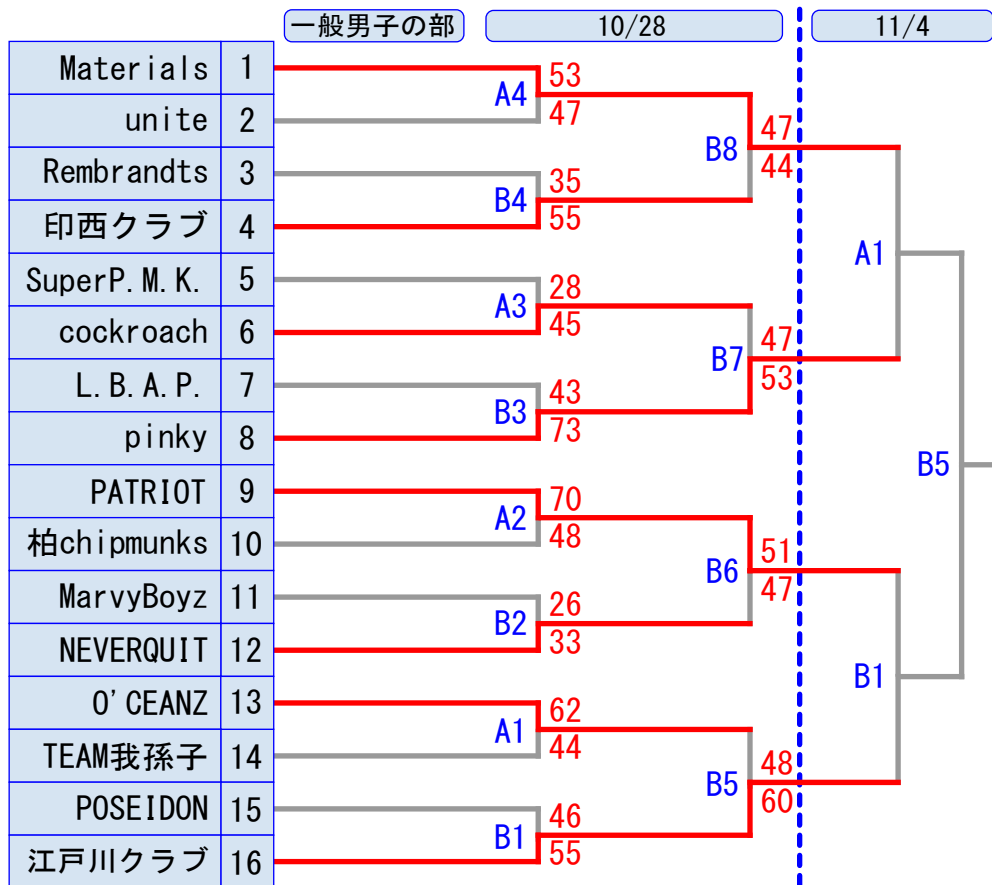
一般男子の部

10/28

11/4

| | |
|---|---|
| Materials | 1 |
| unite | 2 |
| Rembrandts | 3 |
| 印西クラブ | 4 |
| SuperP.M.K. | 5 |
| cockroach | 6 |
| L.B.A.P. | 7 |
| pinky | 8 |
| PATRIOT | 9 |
| 柏chipmunks | 10 |
| MarvyBoyz | 11 |
| NEVERQUIT | 12 |
| O'CEANZ | 13 |
| TEAM我孫子 | 14 |
| POSEIDON | 15 |
| 江戸川クラブ | 16 |

A4 53 47

B4 35 55

A3 28 45

B3 43 73

A2 70 48

B2 26 33

A1 62 44

B1 46 55

B8 47 44

B7 47 53

B6 51 47

B5 48 60

A1

B1

B5